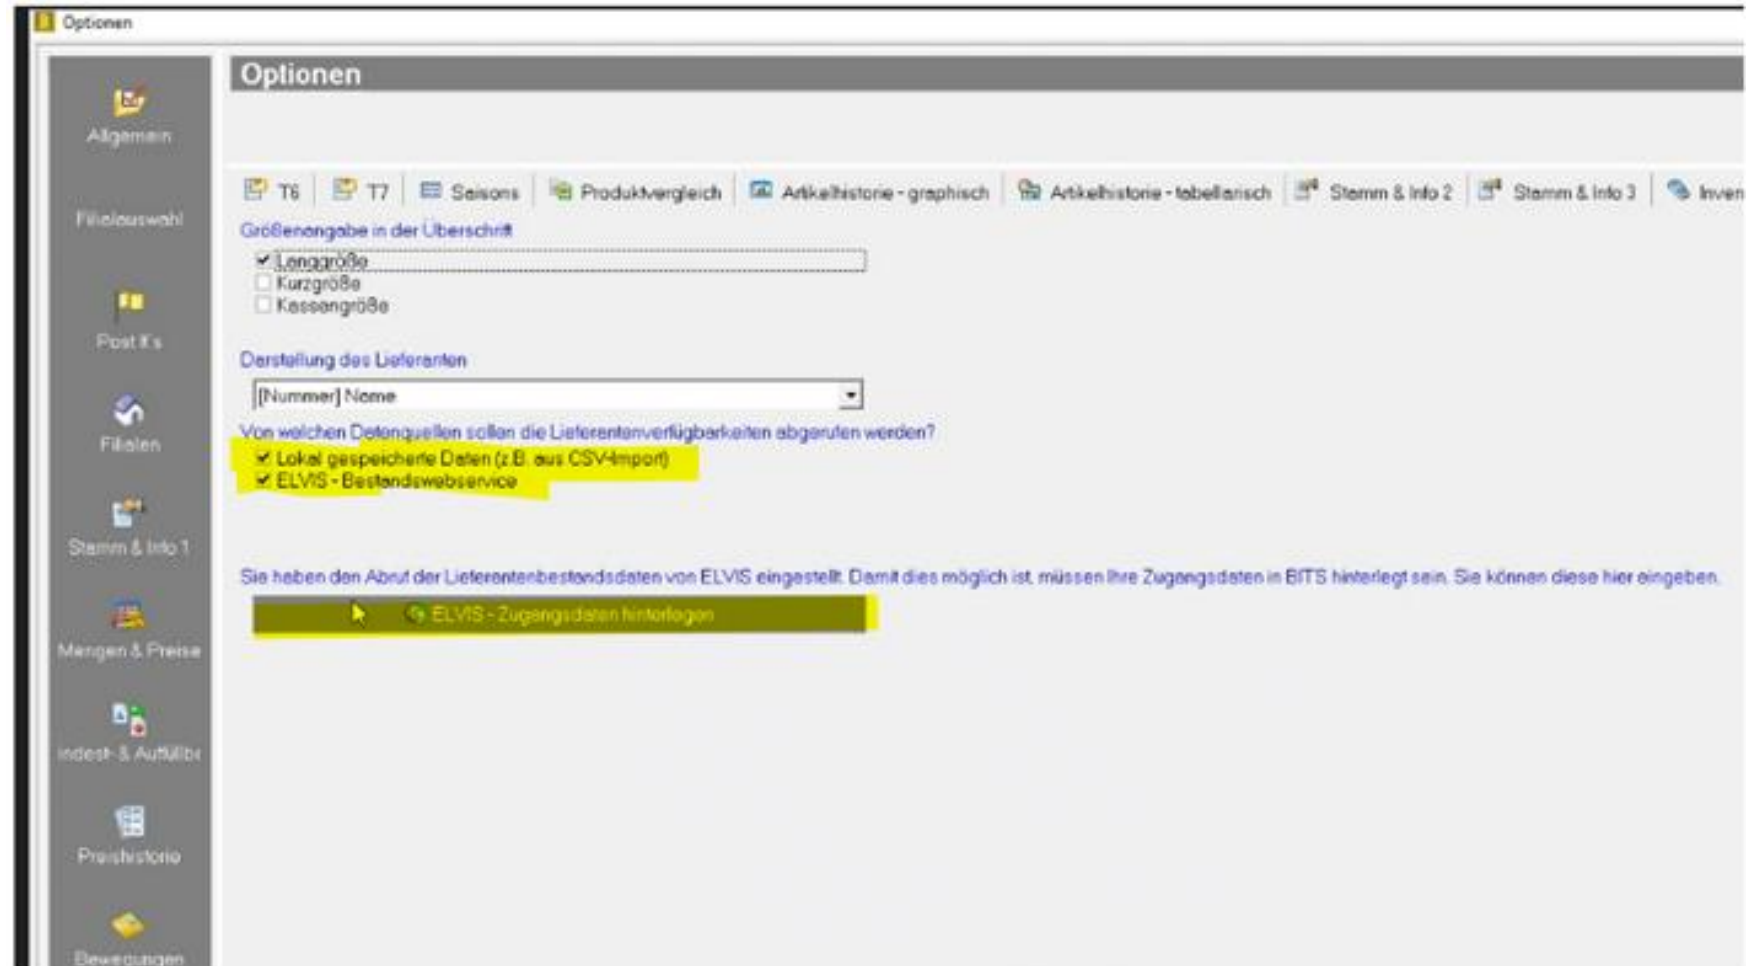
Optionen

Allgemein

Filialauswahl

Post It's

Filialen

Stamm & Info 1

Mengen & Preise

Indest- & Auffüllbe

Preishistorie

Bewegungen

Optionen

T6 | T7 | Saisons | Produktvergleich | Artikelhistorie - graphisch | Artikelhistorie - tabellarisch | Stamm & Info 2 | Stamm & Info 3 | Inven

Größenangabe in der Überschrift
Langgröße
Kurzgröße
Kassengröße

Darstellung des Lieferanten
[Nummer] Name

Von welchen Datenquellen sollen die Lieferantenverfügbarkeiten abgerufen werden?
Lokal gespeicherte Daten (z.B. aus CSV-Import)
ELVIS - Bestandswebservice

Sie haben den Abruf der Lieferantenbestandsdaten von ELVIS eingestellt. Damit dies möglich ist, müssen Ihre Zugangsdaten in BITS hinterlegt sein. Sie können diese hier eingeben.

ELVIS - Zugangsdaten hinterlegen